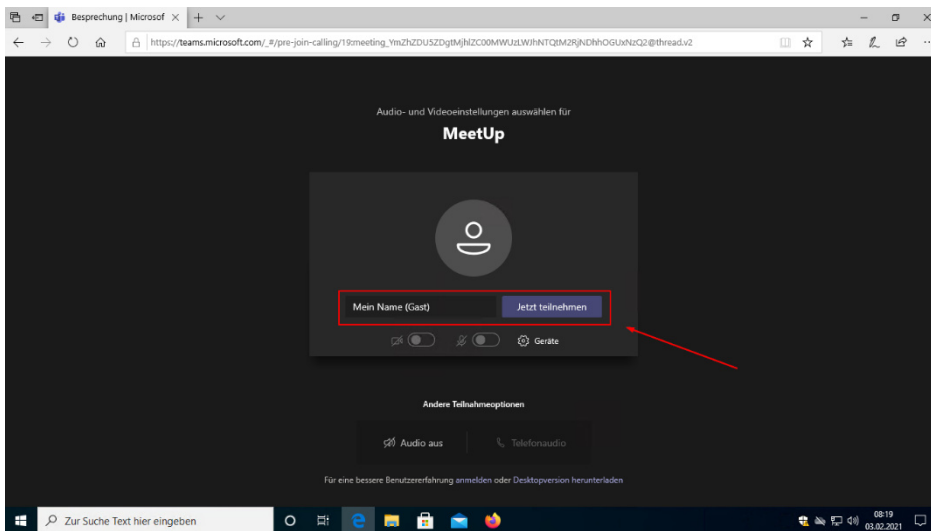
Besprechung | Microsof

https://teams.microsoft.com/_#/pre-join-calling/19:meeting_YmZhZDU5ZDgtMjhlZC00MWUzLWJhNTQtM2RjNDhhOGUxNzQ2@thread.v2

Audio- und Videoeinstellungen auswählen für

MeetUp

Mein Name (Gast)

Jetzt teilnehmen

Geräte

Andere Teilnahmeoptionen

Audio aus

Telefonaudio

Für eine bessere Benutzererfahrung anmelden oder Desktopversion herunterladen

Zur Suche Text hier eingeben

08:19
03.02.2021